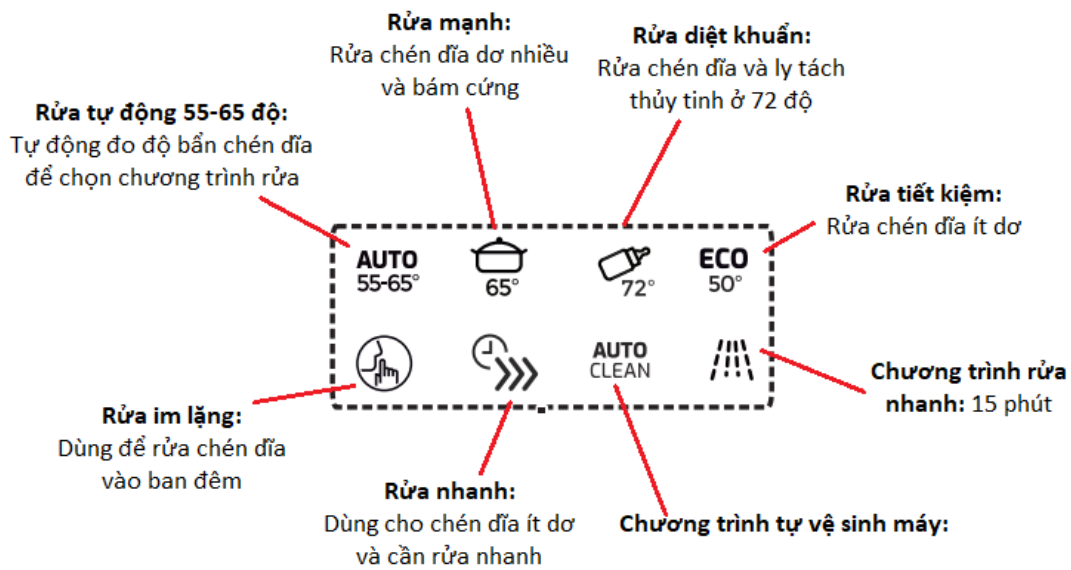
**Rửa mạnh:**
Rửa chén đĩa dơ nhiều và bám cứng

**Rửa diệt khuẩn:**
Rửa chén đĩa và ly tách thủy tinh ở 72 độ

**Rửa tự động 55-65 độ:**
Tự động đo độ bẩn chén đĩa để chọn chương trình rửa

**Rửa tiết kiệm:**
Rửa chén đĩa ít dơ

AUTO
55-65°

65°

72°

ECO
50°

AUTO
CLEAN

**Rửa im lặng:**
Dùng để rửa chén đĩa vào ban đêm

**Chương trình rửa nhanh:** 15 phút

**Rửa nhanh:**
Dùng cho chén đĩa ít dơ và cần rửa nhanh

**Chương trình tự vệ sinh máy:**